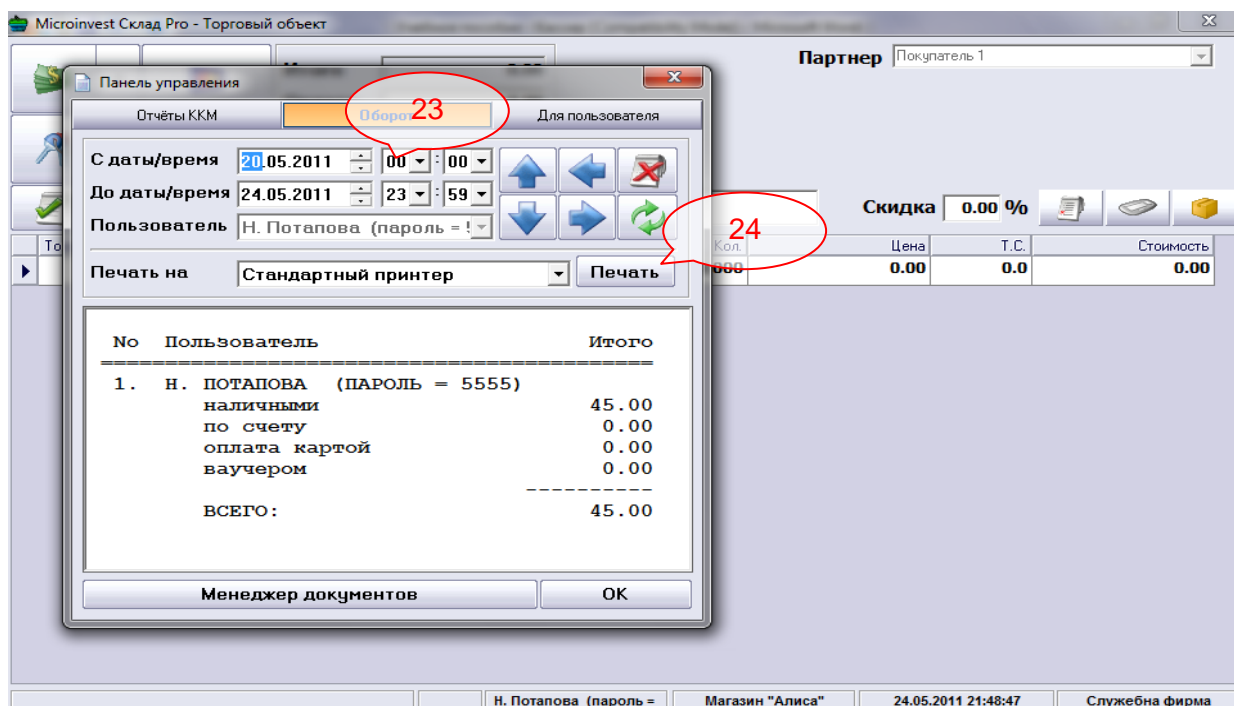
Microinvest Склад Pro - Торговый объект

Партнер Покупатель 1

Панель управления

Отчёты ККМ | Оборот 23 | Для пользователя

С даты/время 20.05.2011 00 : 00
До даты/время 24.05.2011 23 : 59
Пользователь Н. Потапова (пароль = !

24

Печать на Стандартный принтер Печать

Скидка 0.00 %

То | Кол. | Цена | Т.С. | Стоимость
000 | 0.00 | 0.0 | 0.00

No Пользователь Итого
==========================================
1. Н. ПОТАПОВА (ПАРОЛЬ = 5555)
наличными 45.00
по счету 0.00
оплата картой 0.00
ваучером 0.00
----------
ВСЕГО: 45.00

Менеджер документов | OK

Н. Потапова (пароль = | Магазин "Алиса" | 24.05.2011 21:48:47 | Служебна фирма